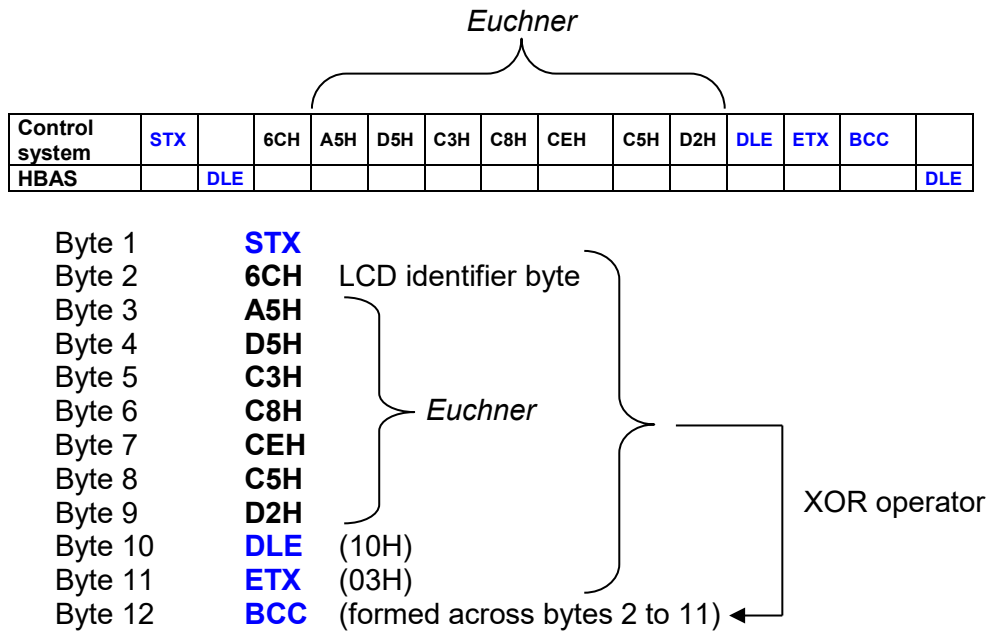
Euchner

| Control system | STX | | 6CH | A5H | D5H | C3H | C8H | CEH | C5H | D2H | DLE | ETX | BCC | |
|---|---|---|---|---|---|---|---|---|---|---|---|---|---|---|
| HBAS | | DLE | | | | | | | | | | | | DLE |

Byte 1 STX
Byte 2 6CH LCD identifier byte
Byte 3 A5H
Byte 4 D5H
Byte 5 C3H
Byte 6 C8H
Byte 7 CEH
Byte 8 C5H
Byte 9 D2H
Byte 10 DLE (10H)
Byte 11 ETX (03H)
Byte 12 BCC (formed across bytes 2 to 11)

Euchner

XOR operator